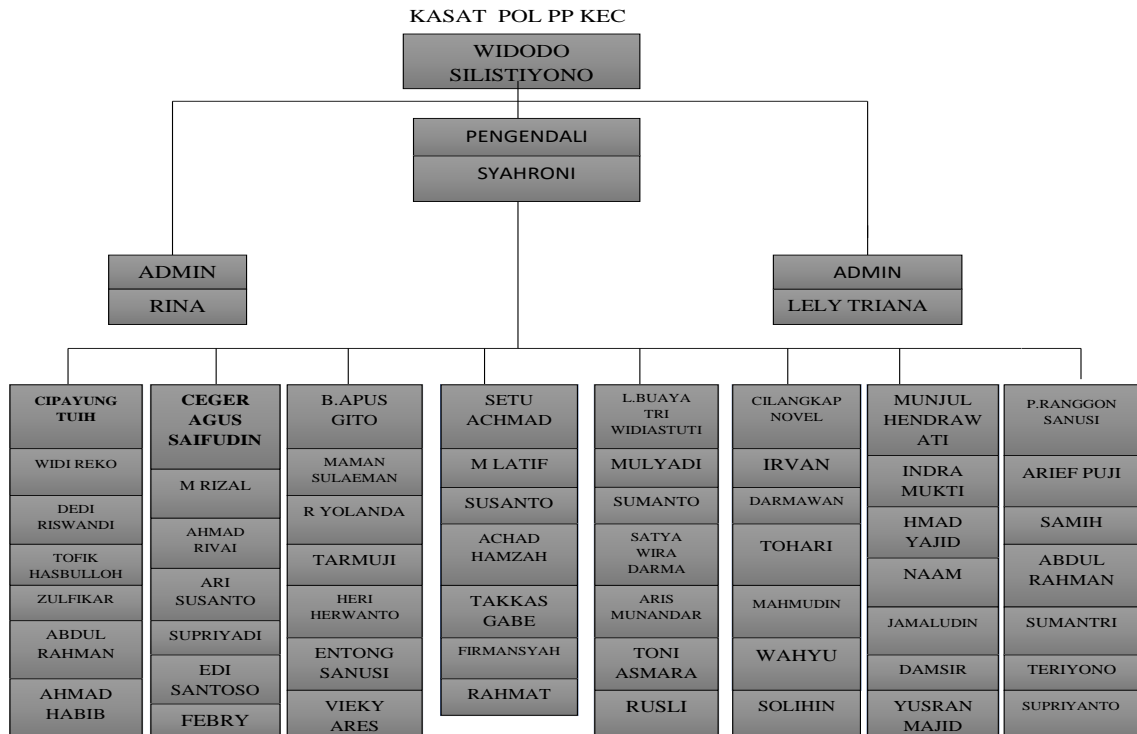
KASAT POL PP KEC

WIDODO SILISTIYONO

PENGENDALI

SYAHRONI

ADMIN

RINA

ADMIN

LELY TRIANA

CIPAYUNG TUIH

WIDI REKO

DEDI RISWANDI

TOFIK HASBULLOH

ZULFIKAR

ABDUL RAHMAN

AHMAD HABIB

CEGER AGUS SAIFUDIN

M RIZAL

AHMAD RIVAI

ARI SUSANTO

SUPRIYADI

EDI SANTOSO

FEBRY

B.APUS GITO

MAMAN SULAEMAN

R YOLANDA

TARMUJI

HERI HERWANTO

ENTONG SANUSI

VIEKY ARES

SETU ACHMAD

M LATIF

SUSANTO

ACHAD HAMZAH

TAKKAS GABE

FIRMANSYAH

RAHMAT

L.BUAYA TRI WIDIASTUTI

MULYADI

SUMANTO

SATYA WIRA DARMA

ARIS MUNANDAR

TONI ASMARA

RUSLI

CILANGKAP NOVEL

IRVAN

DARMAWAN

TOHARI

MAHMUDIN

WAHYU

SOLIHIN

MUNJUL HENDRAW ATI

INDRA MUKTI

HMAD YAJID

NAAM

JAMALUDIN

DAMSIR

YUSRAN MAJID

P.RANGGON SANUSI

ARIEF PUJI

SAMIH

ABDUL RAHMAN

SUMANTRI

TERIYONO

SUPRIYANTO